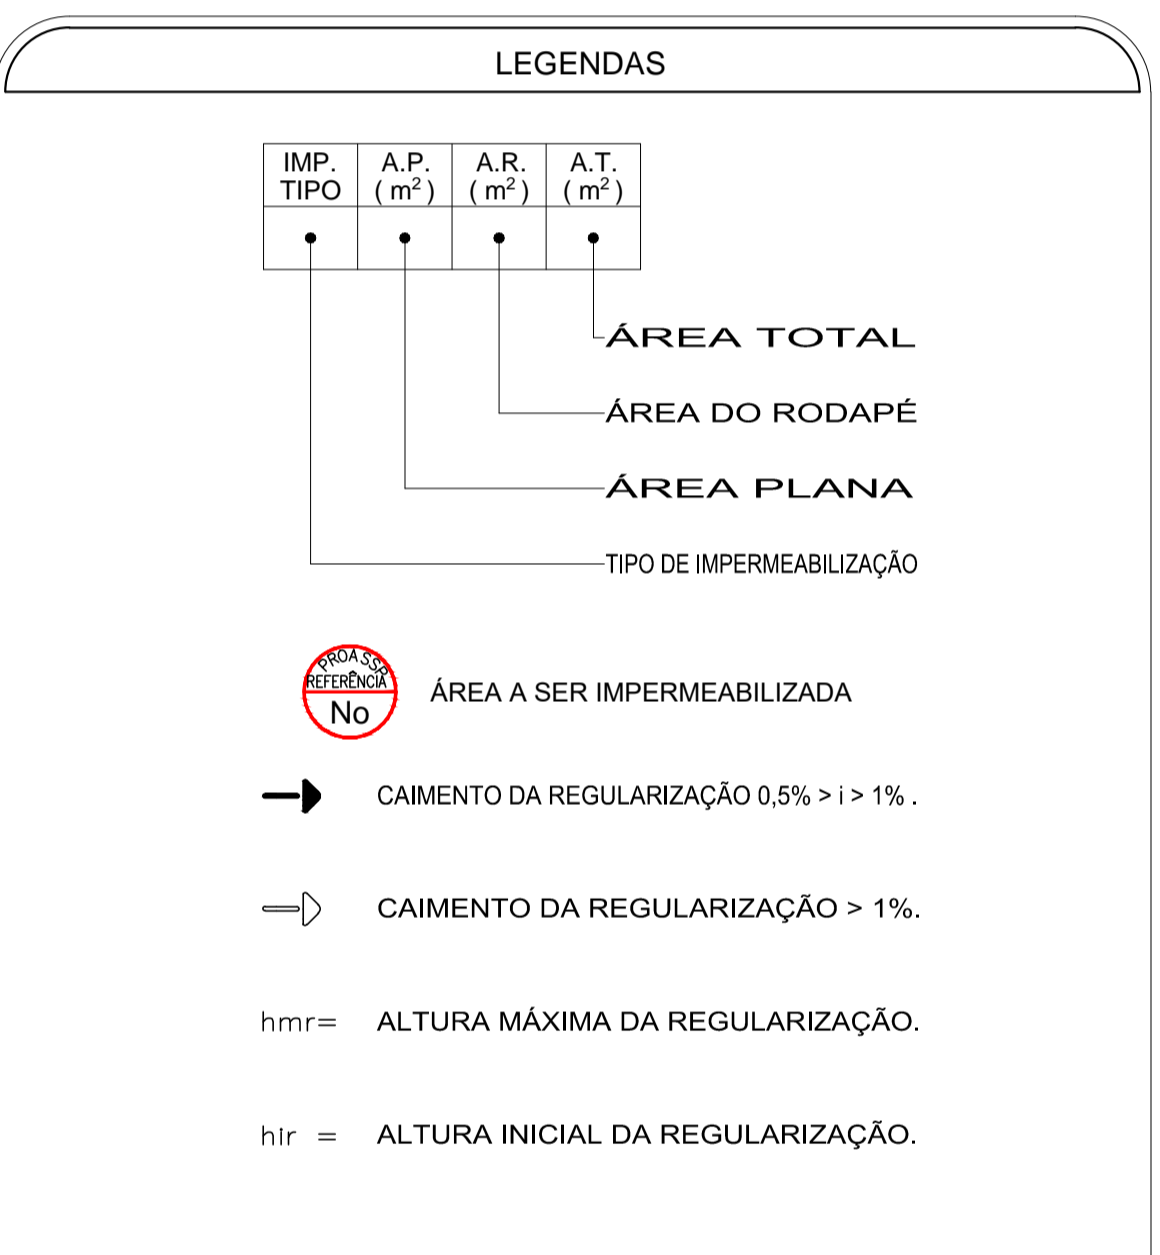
LEGENDAS

| IMP. TIPO | A.P. ( $m^2$ ) | A.R. ( $m^2$ ) | A.T. ( $m^2$ ) |
|---|---|---|---|
| • | • | • | • |

ÁREA TOTAL

ÁREA DO RODAPÉ

ÁREA PLANA

TIPO DE IMPERMEABILIZAÇÃO

PROA SSP
REFERÊNCIA
No

ÁREA A SER IMPERMEABILIZADA

CAIMENTO DA REGULARIZAÇÃO 0,5% > i > 1% .

CAIMENTO DA REGULARIZAÇÃO > 1%.

hmr= ALTURA MÁXIMA DA REGULARIZAÇÃO.

hir = ALTURA INICIAL DA REGULARIZAÇÃO.